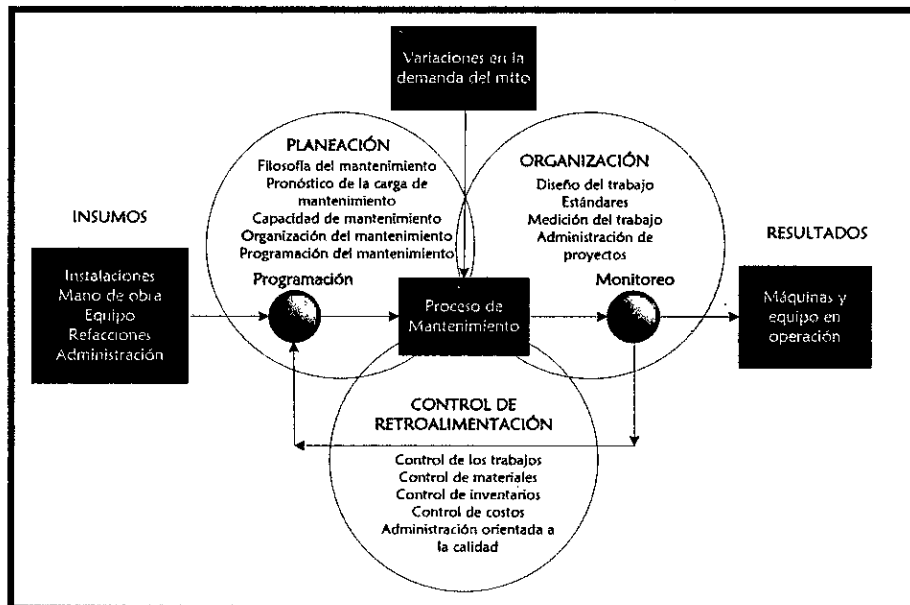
Variaciones en la demanda del mtto

PLANEACIÓN
Filosofía del mantenimiento
Pronóstico de la carga de mantenimiento
Capacidad de mantenimiento
Organización del mantenimiento
Programación del mantenimiento

ORGANIZACIÓN
Diseño del trabajo
Estándares
Medición del trabajo
Administración de proyectos

INSUMOS

Instalaciones
Mano de obra
Equipo
Refacciones
Administración

Programación

Proceso de Mantenimiento

Monitoreo

RESULTADOS

Máquinas y equipo en operación

CONTROL DE RETROALIMENTACIÓN
Control de los trabajos
Control de materiales
Control de inventarios
Control de costos
Administración orientada a la calidad